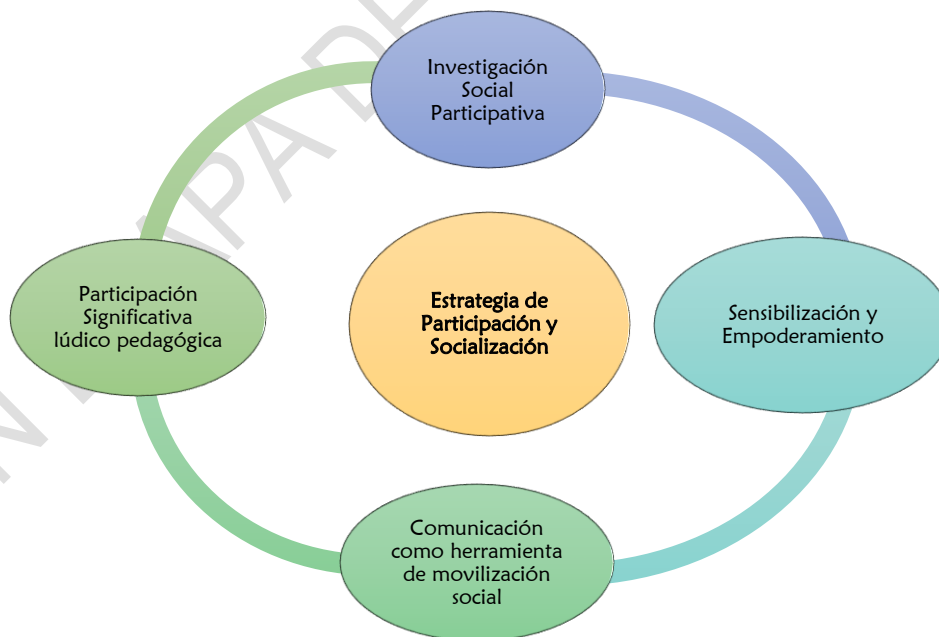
Investigación Social Participativa

Participación Significativa lúdico pedagógica

Estrategia de Participación y Socialización

Sensibilización y Empoderamiento

Comunicación como herramienta de movilización social

N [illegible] IPA DE